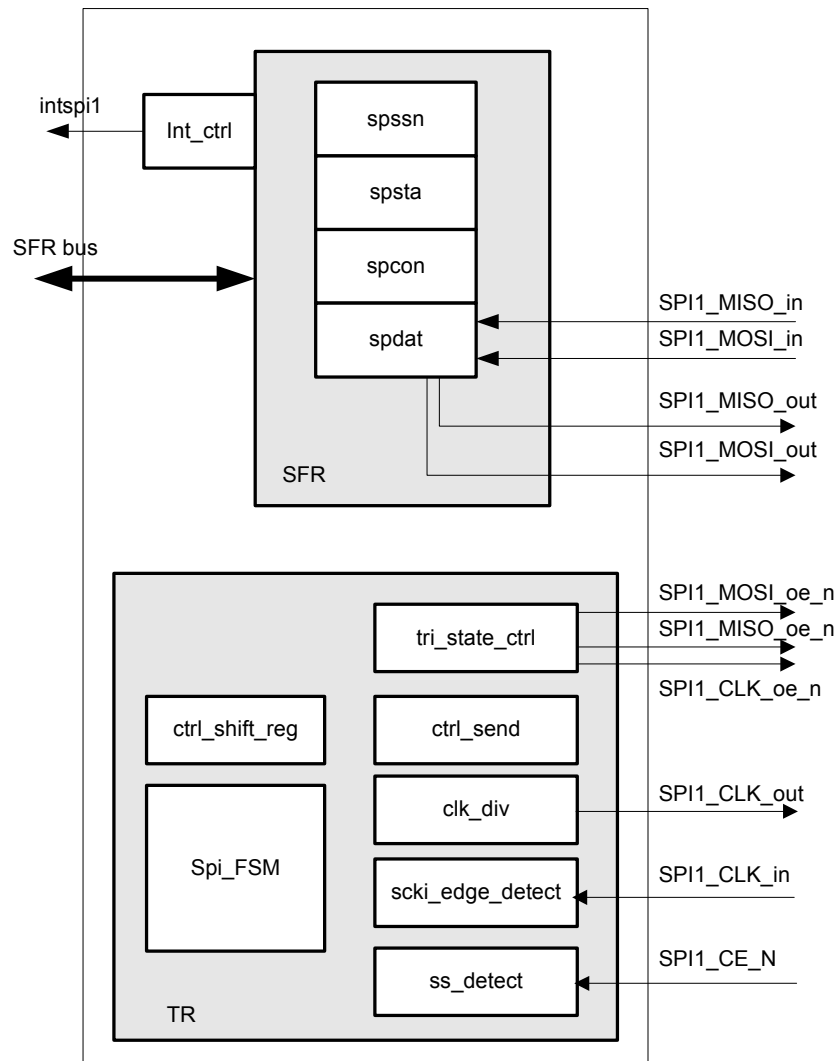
intspi1

Int_ctrl

spssn

spsta

SFR bus

spcon

spdat

SPI1_MISO_in

SPI1_MOSI_in

SPI1_MISO_out

SPI1_MOSI_out

SFR

SPI1_MOSI_oe_n

tri_state_ctrl

SPI1_MISO_oe_n

SPI1_CLK_oe_n

ctrl_shift_reg

ctrl_send

clk_div

SPI1_CLK_out

Spi_FSM

SPI1_CLK_in

scki_edge_detect

SPI1_CE_N

ss_detect

TR